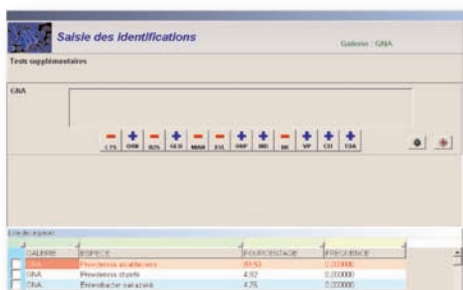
Saisie des identifications

Galerie : GNA

Tests supplémentaires

GNA

| LYS | ORN | H2S | GLU | MAN | XYL | ONP | IND | UR | VP | CIT | TDA |
|---|---|---|---|---|---|---|---|---|---|---|---|
| − | + | − | + | − | − | + | + | − | + | + | + |

Liste des espèces

| GALERIE | ESPECE | POURCENTAGE | FREQUENCE |
|---|---|---|---|
| GNA | Providencia alcalifaciens | 89.50 | 0.000000 |
| GNA | Providencia stuartii | 4.92 | 0.000000 |
| GNA | Enterobacter sakazakii | 4.75 | 0.000000 |